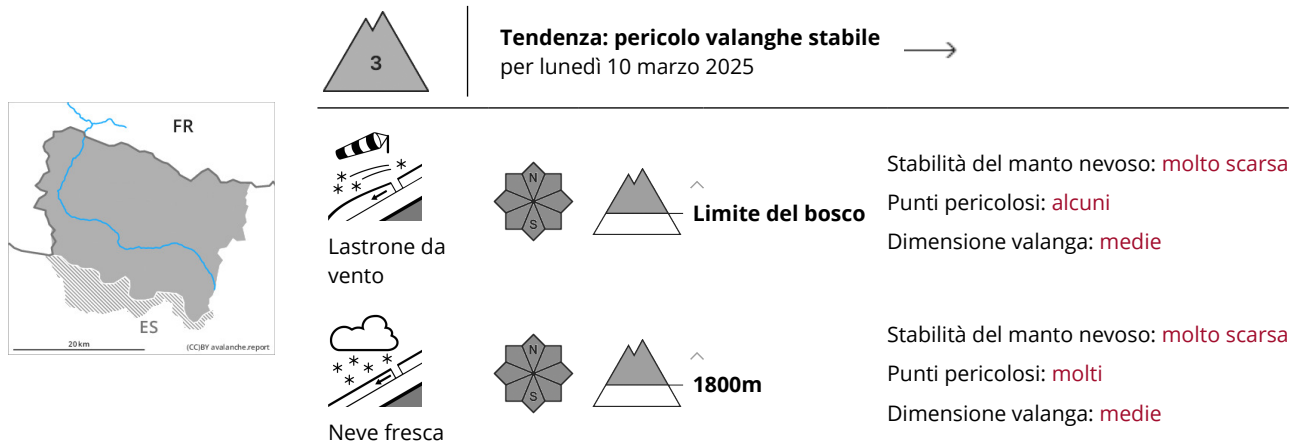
FR

ES

20 km

(CC)BY avalanche.report

3

**Tendenza: pericolo valanghe stabile**
per lunedì 10 marzo 2025

Lastrone da vento

N
S

Limite del bosco

Stabilità del manto nevoso: molto scarsa
Punti pericolosi: alcuni
Dimensione valanga: medie

Neve fresca

N
S

1800m

Stabilità del manto nevoso: molto scarsa
Punti pericolosi: molti
Dimensione valanga: medie